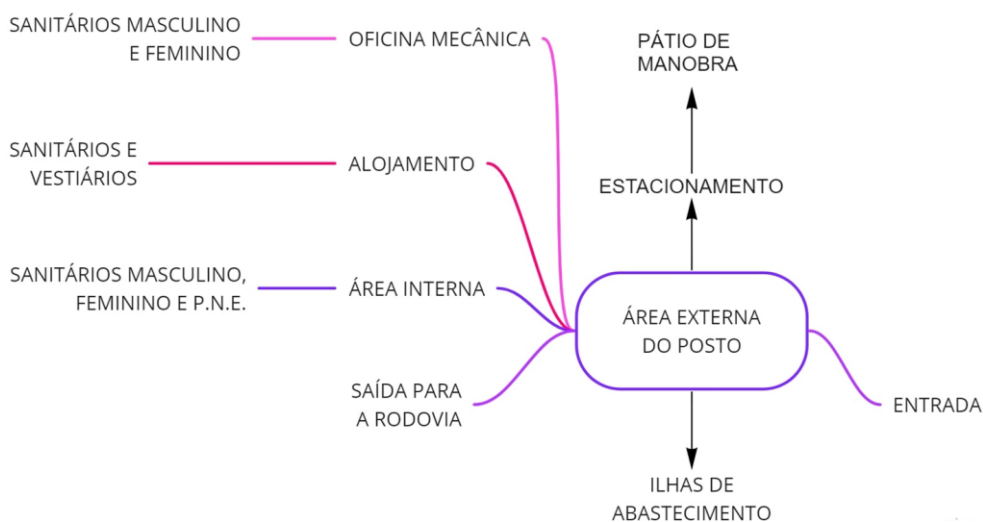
SANITÁRIOS MASCULINO E FEMININO

OFICINA MECÂNICA

PÁTIO DE MANOBRA

SANITÁRIOS E VESTIÁRIOS

ALOJAMENTO

ESTACIONAMENTO

SANITÁRIOS MASCULINO, FEMININO E P.N.E.

ÁREA INTERNA

ÁREA EXTERNA DO POSTO

SAÍDA PARA A RODOVIA

ENTRADA

ILHAS DE ABASTECIMENTO